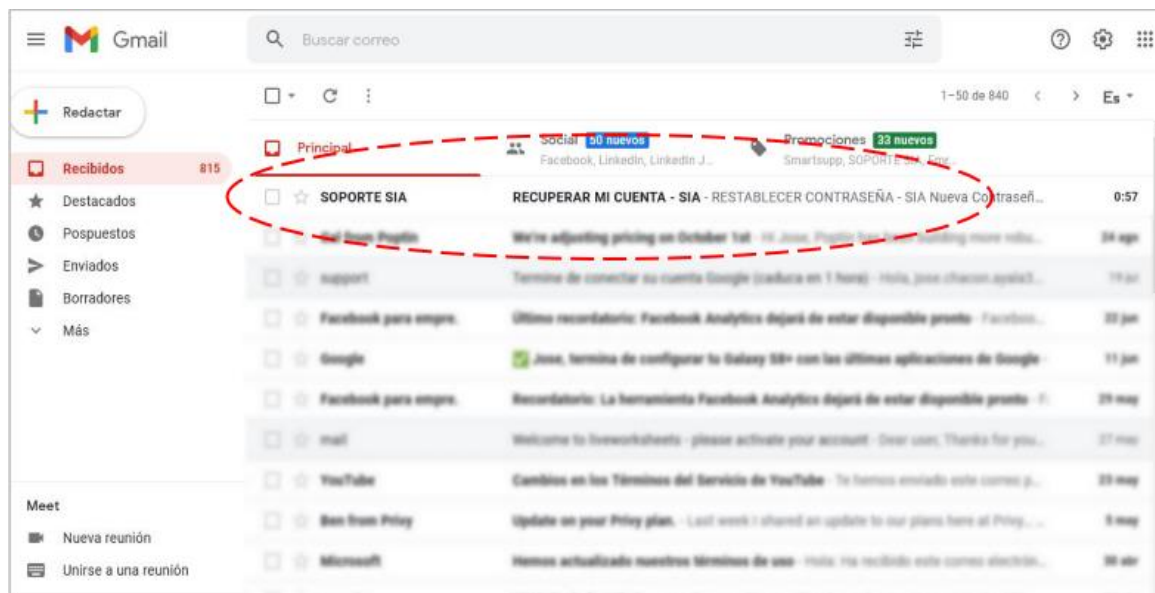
Gmail

Buscar correo

Redactar

Recibidos 815
Destacados
Pospuestos
Enviados
Borradores
Más

Meet
Nueva reunión
Unirse a una reunión

1–50 de 840
Es

Principal
Social 50 nuevos
Facebook, LinkedIn, LinkedIn J...
Promociones 33 nuevos
Smartsupp, SOPORTE SIA, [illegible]

SOPORTE SIA RECUPERAR MI CUENTA - SIA - RESTABLECER CONTRASEÑA - SIA Nueva Contraseñ... 0:57
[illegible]
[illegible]
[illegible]
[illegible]
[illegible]
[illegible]
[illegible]
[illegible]
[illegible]